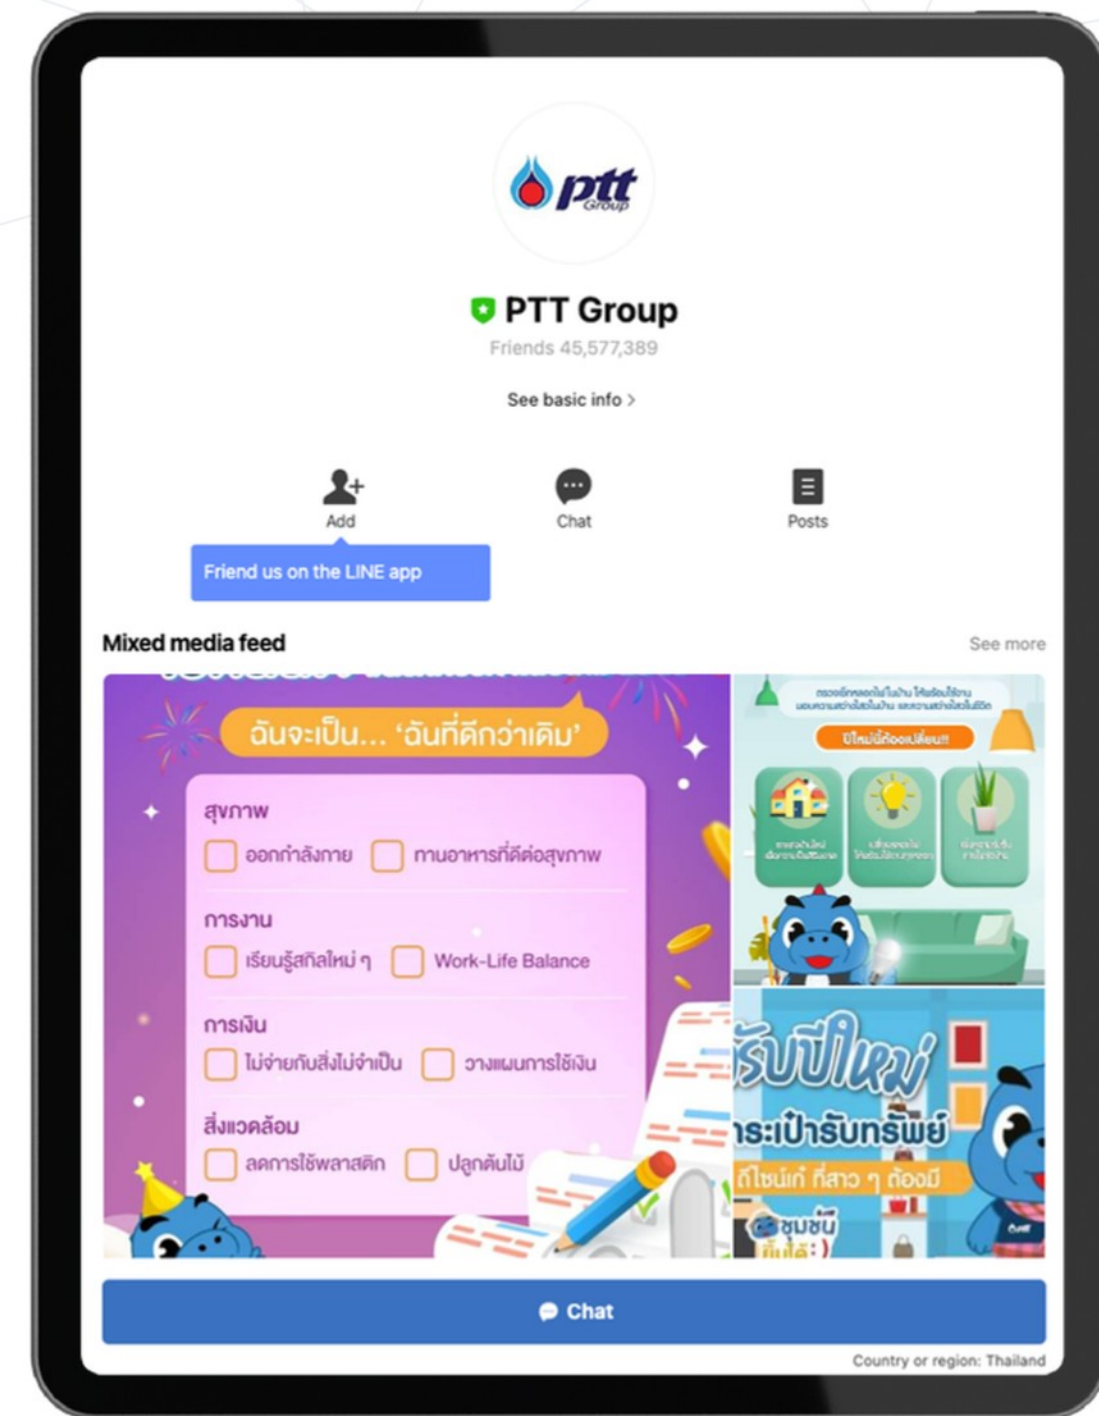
ptt Group

PTT Group
Friends 45,577,389

See basic info >

Add
Chat
Posts

Friend us on the LINE app

Mixed media feed
See more

ฉันจะเป็น... 'ฉันที่ดีกว่าเดิม'

สุขภาพ
ออกกำลังกาย
ทานอาหารที่ดีต่อสุขภาพ

การงาน
เรียนรู้สกิลใหม่ ๆ
Work-Life Balance

การเงิน
ไม่จ่ายกับสิ่งไม่จำเป็น
วางแผนการใช้เงิน

สิ่งแวดล้อม
ลดการใช้พลาสติก
ปลูกต้นไม้

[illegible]
ปีใหม่นี้ต้องเปลี่ยน!!

รับปีใหม่
กระเป๋ารับทรัพย์
ดีไซน์เก๋ ที่สาว ๆ ต้องมี
ชุมชน
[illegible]

Chat

Country or region: Thailand